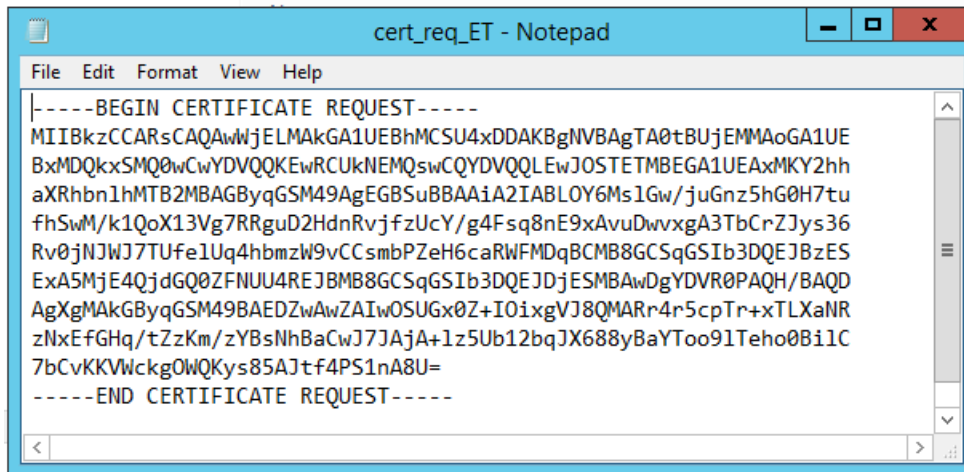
cert_req_ET - Notepad

File Edit Format View Help

-----BEGIN CERTIFICATE REQUEST-----
MIIBkzCCARsCAQAwWjELMAkGA1UEBhMCSU4xDDAKBgNVBAgTA0tBUjEMMAoGA1UE
BxMDQkxSMQ0wCwYDVQQKEwRCUkNEMQswCQYDVQQLEwJOSTETMBEGA1UEAxMKY2hh
aXRhbnlhMTB2MBAGByqGSM49AgEGBSuBBAAiA2IABLOY6MslGw/juGnz5hG0H7tu
fhSwM/k1QoX13Vg7RRguD2HdnRvjfzUcY/g4Fsq8nE9xAvuDwvxgA3TbCrZJys36
Rv0jNJWJ7TUfelUq4hbmzW9vCCsmbPZeH6caRWFMDqBCMB8GCSqGSIb3DQEJBzES
ExA5MjE4QjdGQ0ZFNUU4REJBMB8GCSqGSIb3DQEJDjESMBAwDgYDVR0PAQH/BAQD
AgXgMAkGByqGSM49BAEDZwAwZAIwOSUGx0Z+IOixgVJ8QMARr4r5cpTr+xTLXaNR
zNxEfGHq/tZzKm/zYBsNhBaCwJ7JAjA+lz5Ub12bqJX688yBaYToo9lTeho0BilC
7bCvKKVWckgOWQKys85AJtf4PS1nA8U=
-----END CERTIFICATE REQUEST-----